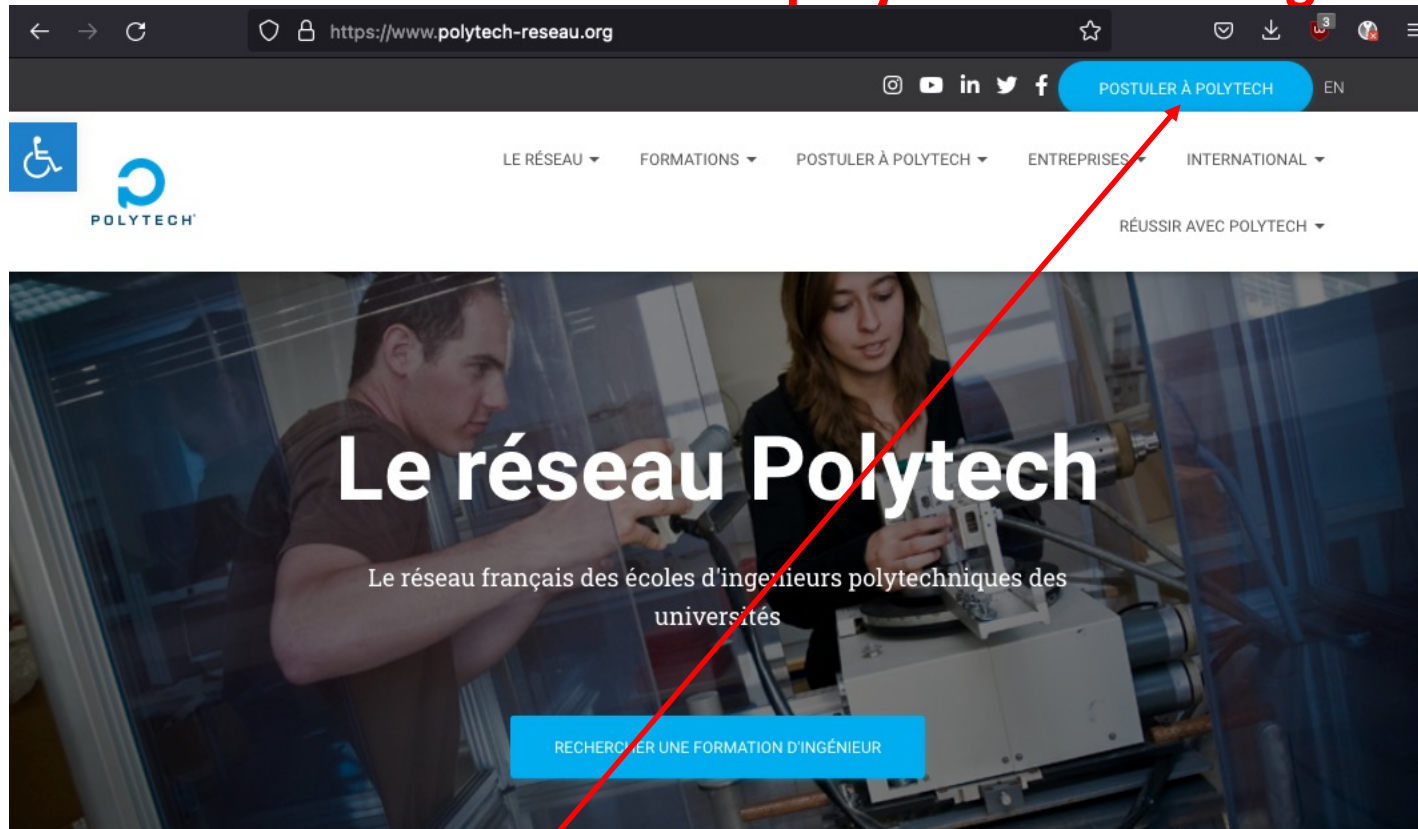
https://www.polytech-reseau.org

3

POSTULER À POLYTECH EN

POLYTECH

LE RÉSEAU FORMATIONS POSTULER À POLYTECH ENTREPRISES INTERNATIONAL

RÉUSSIR AVEC POLYTECH

Le réseau Polytech

Le réseau français des écoles d'ingenieurs polytechniques des universités

RECHERCHER UNE FORMATION D'INGÉNIEUR